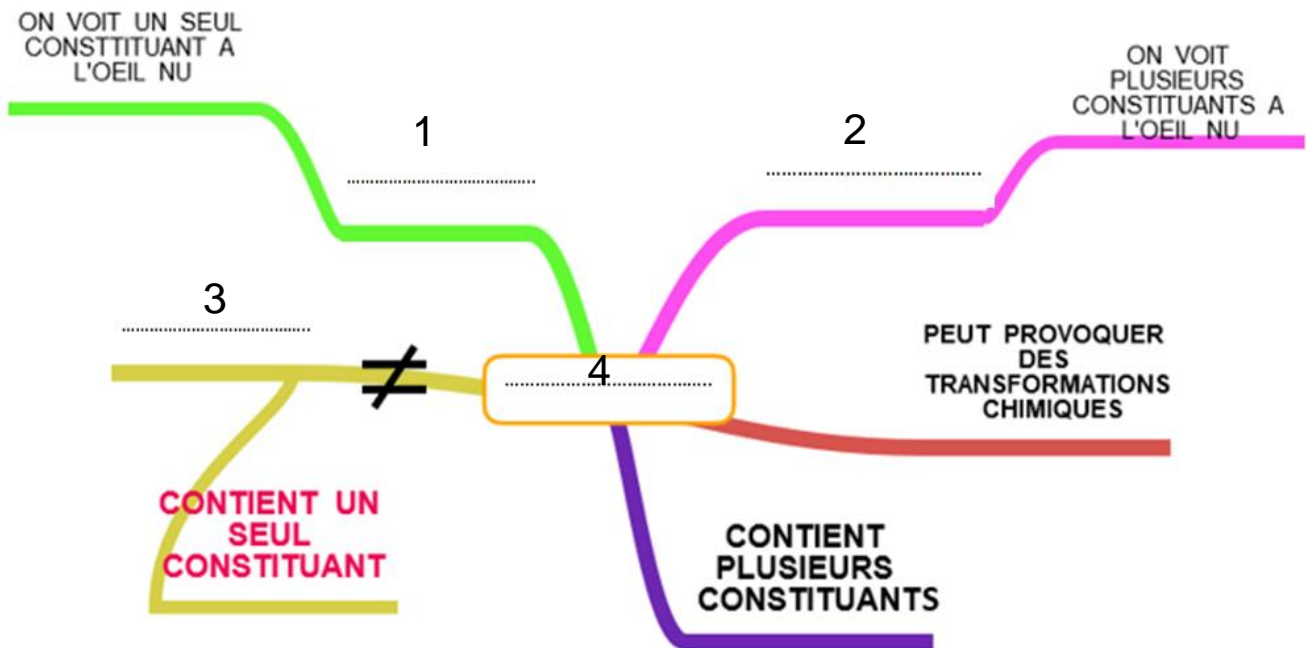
ON VOIT UN SEUL CONSTTITUANT A L'OEIL NU

1
..............................

ON VOIT PLUSIEURS CONSTITUANTS A L'OEIL NU

2
..............................

3
..............................

$\neq$

4
..............................

PEUT PROVOQUER DES TRANSFORMATIONS CHIMIQUES

CONTIENT UN SEUL CONSTITUANT

CONTIENT PLUSIEURS CONSTITUANTS